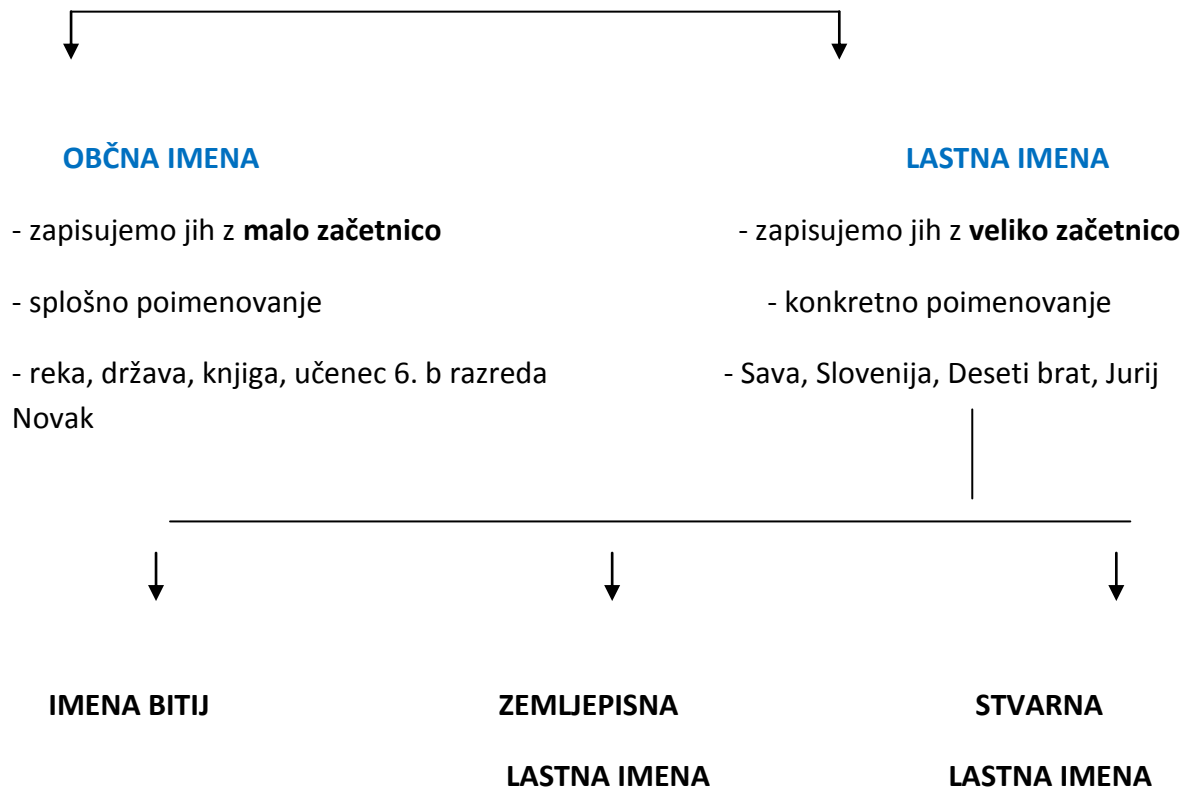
OBČNA IMENA

- zapisujemo jih z **malo začetnico**

- splošno poimenovanje

- reka, država, knjiga, učenec 6. b razreda

LASTNA IMENA

- zapisujemo jih z **veliko začetnico**

- konkretno poimenovanje

- Sava, Slovenija, Deseti brat, Jurij Novak

IMENA BITIJ

ZEMLJEPISNA LASTNA IMENA

STVARNA LASTNA IMENA